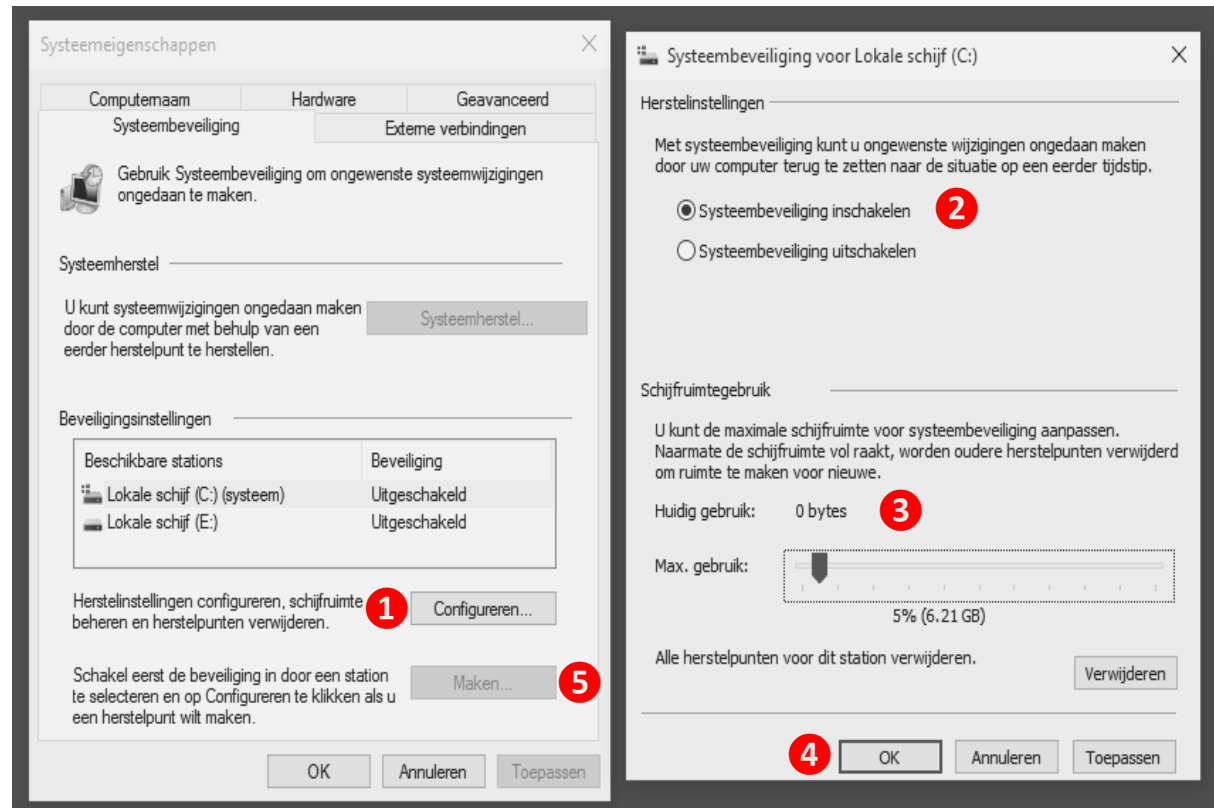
Systeemeigenschappen

Computernaam | Hardware | Geavanceerd
Systeembeveiliging | Externe verbindingen

Gebruik Systeembeveiliging om ongewenste systeemwijzigingen ongedaan te maken.

Systeemherstel

U kunt systeemwijzigingen ongedaan maken door de computer met behulp van een eerder herstelpunt te herstellen.

Systeemherstel...

Beveiligingsinstellingen

| Beschikbare stations | Beveiliging |
|---|---|
| Lokale schijf (C:) (systeem) | Uitgeschakeld |
| Lokale schijf (E:) | Uitgeschakeld |

Herstelinstellingen configureren, schijfruimte beheren en herstelpunten verwijderen.

1

Configureren...

Schakel eerst de beveiliging in door een station te selecteren en op Configureren te klikken als u een herstelpunt wilt maken.

Maken...

5

OK | Annuleren | Toepassen

Systeembeveiliging voor Lokale schijf (C:)

Herstelinstellingen

Met systeembeveiliging kunt u ongewenste wijzigingen ongedaan maken door uw computer terug te zetten naar de situatie op een eerder tijdstip.

Systeembeveiliging inschakelen

2

Systeembeveiliging uitschakelen

Schijfruimtegebruik

U kunt de maximale schijfruimte voor systeembeveiliging aanpassen. Naarmate de schijfruimte vol raakt, worden oudere herstelpunten verwijderd om ruimte te maken voor nieuwe.

Huidig gebruik: 0 bytes

3

Max. gebruik:

5% (6.21 GB)

Alle herstelpunten voor dit station verwijderen.

Verwijderen

4

OK | Annuleren | Toepassen